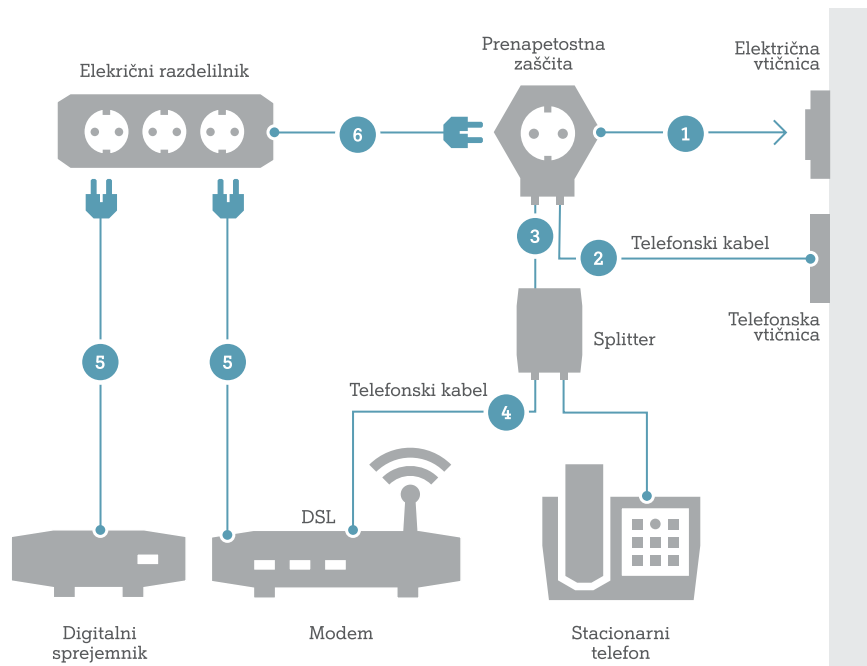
Električni razdelilnik

Prenapetostna zaščita

Električna vtičnica

6

1

3

2

Telefonski kabel

Telefonska vtičnica

Splitter

5

5

Telefonski kabel

4

DSL

Digitalni sprejemnik

Modem

Stacionarni telefon